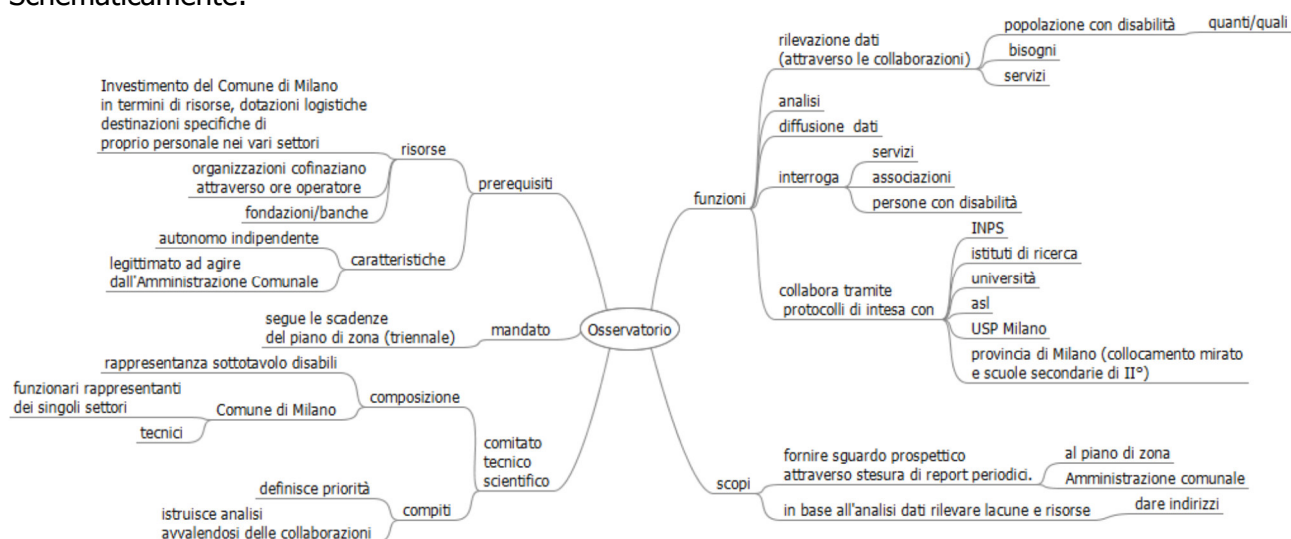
Schematicamente:

Osservatorio

prerequisiti
risorse
Investimento del Comune di Milano in termini di risorse, dotazioni logistiche destinazioni specifiche di proprio personale nei vari settori
organizzazioni cofinaziano attraverso ore operatore
fondazioni/banche
caratteristiche
autonomo indipendente
legittimato ad agire dall'Amministrazione Comunale

mandato
segue le scadenze del piano di zona (triennale)

comitato tecnico scientifico
composizione
rappresentanza sottotavolo disabili
Comune di Milano
funzionari rappresentanti dei singoli settori
tecnici
compiti
definisce priorità
istruisce analisi avvalendosi delle collaborazioni

funzioni
rilevazione dati (attraverso le collaborazioni)
popolazione con disabilità
quanti/quali
bisogni
servizi
analisi
diffusione dati
interroga
servizi
associazioni
persone con disabilità
collabora tramite protocolli di intesa con
INPS
istituti di ricerca
università
asl
USP Milano
provincia di Milano (collocamento mirato e scuole secondarie di II°)

scopi
fornire sguardo prospettico attraverso stesura di report periodici.
al piano di zona
Amministrazione comunale
in base all'analisi dati rilevare lacune e risorse
dare indirizzi